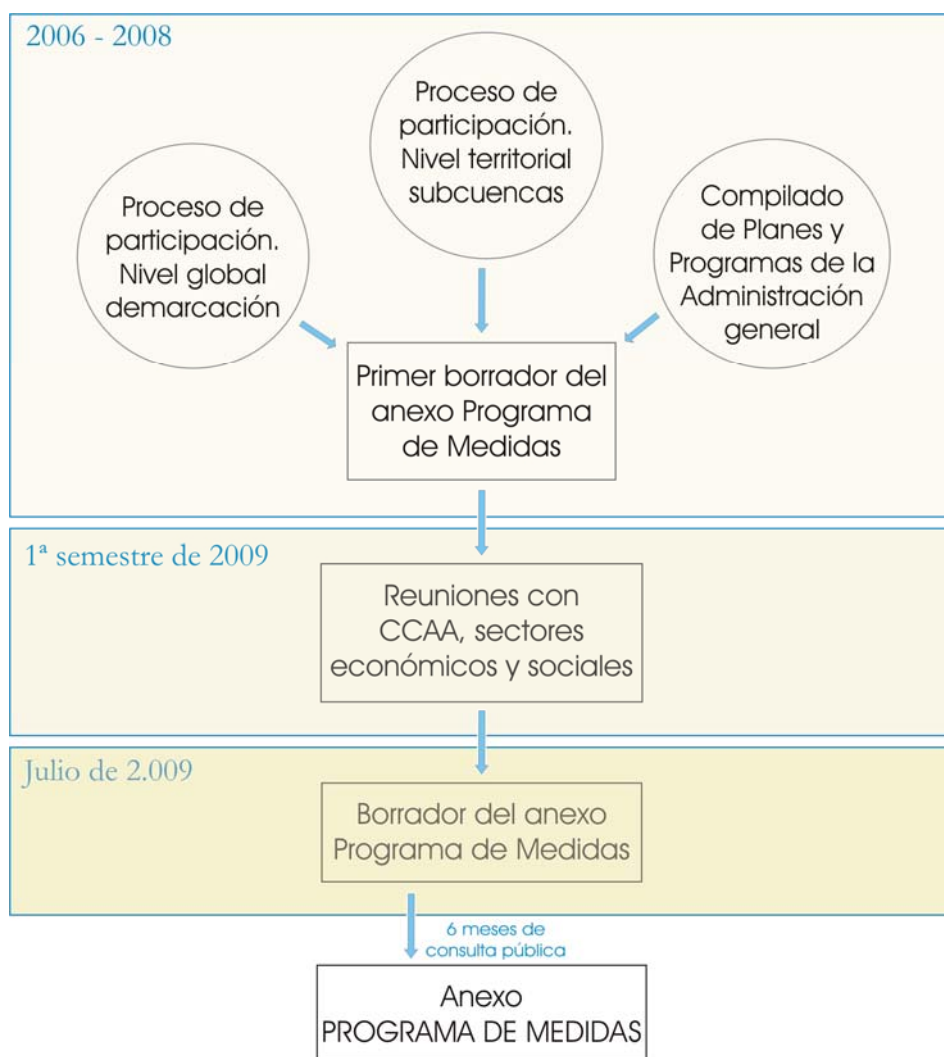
2006 - 2008

Proceso de participación. Nivel territorial subcuencas

Proceso de participación. Nivel global demarcación

Compilado de Planes y Programas de la Administración general

Primer borrador del anexo Programa de Medidas

1ª semestre de 2009

Reuniones con CCAA, sectores económicos y sociales

Julio de 2.009

Borrador del anexo Programa de Medidas

6 meses de consulta pública

Anexo PROGRAMA DE MEDIDAS